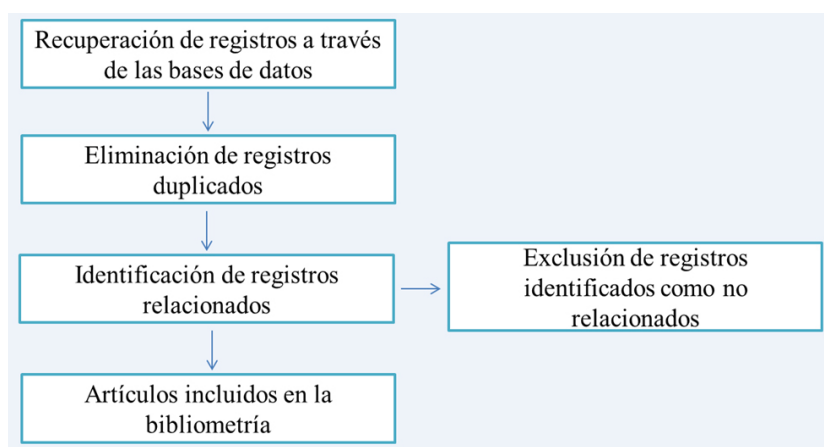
Recuperación de registros a través de las bases de datos

Eliminación de registros duplicados

Identificación de registros relacionados

Exclusión de registros identificados como no relacionados

Artículos incluidos en la bibliometría